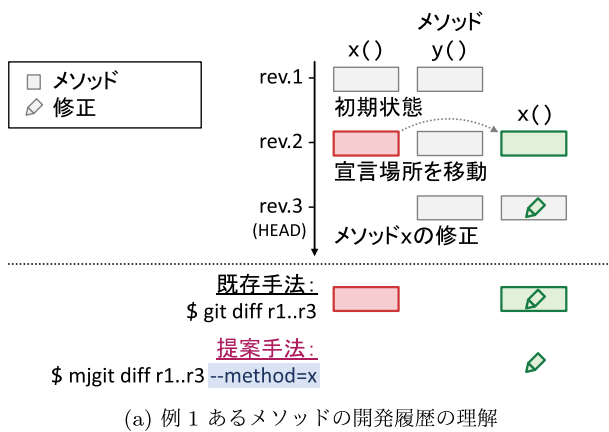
メソッド
修正

メソッド
x( ) y( )

rev.1
初期状態
x( )
rev.2
宣言場所を移動
rev.3
(HEAD)
メソッドxの修正

既存手法:
$ git diff r1..r3

提案手法:
$ mjgit diff r1..r3 --method=x

(a) 例 1 あるメソッドの開発履歴の理解